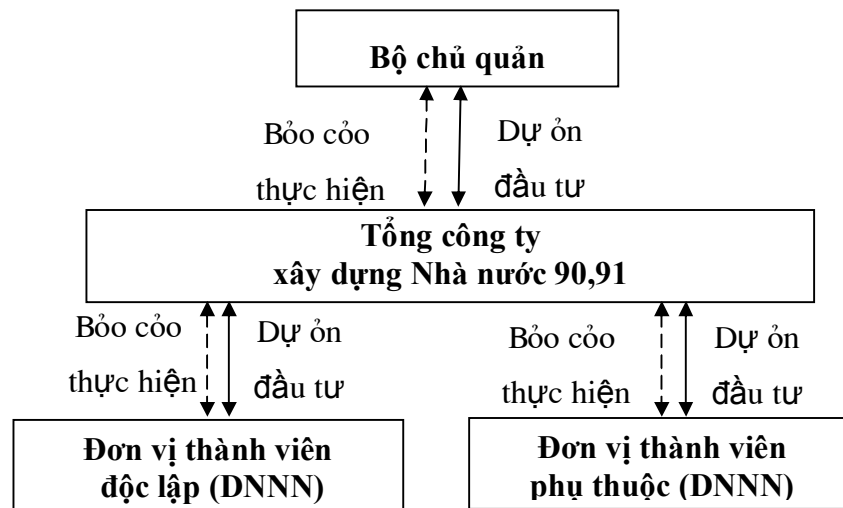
Bộ chủ quản

Bỏo cỏo thực hiện

Dự ỏn đầu tư

Tổng công ty xây dựng Nhà nước 90,91

Bỏo cỏo thực hiện

Dự ỏn đầu tư

Bỏo cỏo thực hiện

Dự ỏn đầu tư

Đơn vị thành viên độc lập (DNNN)

Đơn vị thành viên phụ thuộc (DNNN)